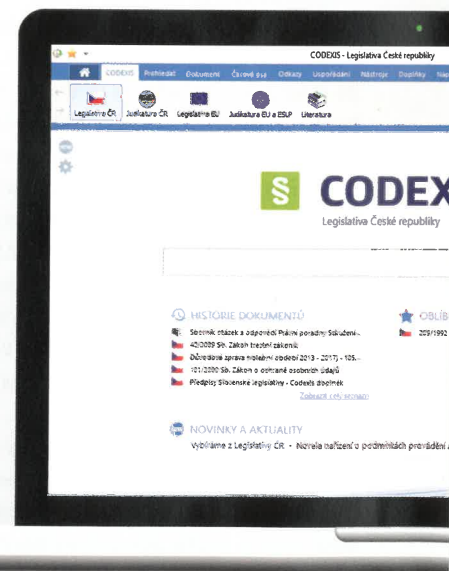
CODEXIS - Legislativa České republiky

CODEXIS Prohledat Dokument Časové osa Odkazy Uspořádání Nástroje Doplňky Ná

Legislativa ČR Judikatura ČR Legislativa EU Judikatura EU a ESLP Literatura

§ CODEX

Legislativa České republiky

HISTORIE DOKUMENTŮ

Sborník otázek a odpovědí Právní poradny Sokužení...

40/2009 Sb. Zákon trestní zákoník

Důvodová zpráva mzdové období 2013 - 2017) - 105...

101/2000 Sb. Zákon o ochraně osobních údajů

Předpisy Slovenské legislativy - Codexis doplněk

Zobrazit celý seznam

OBLÍB

209/1992

NOVINKY A AKTUALITY

Vybíráme z Legislativy ČR - Novela nařízení o podmínkách provádění